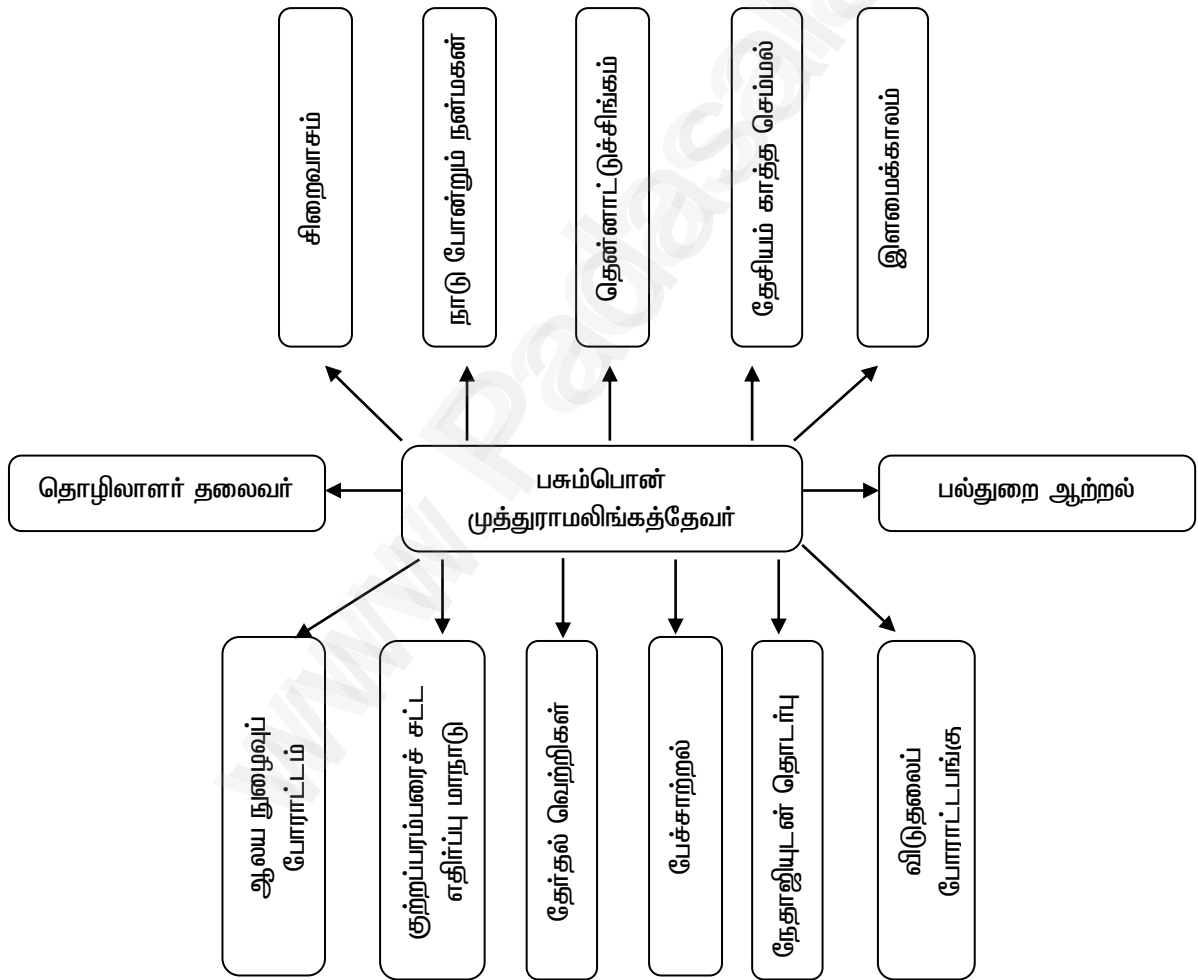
சிறைவாசம்

நாடு போற்றும் நன்மகன்

தென்னாட்டுச்சிங்கம்

தேசியம் காத்த செம்மல்

இளமைக்காலம்

தொழிலாளர் தலைவர்

பசும்பொன் முத்துராமலிங்கத்தேவர்

பல்துறை ஆற்றல்

ஆலய நுழைவுப் போராட்டம்

குற்றப்பரம்பரைச் சட்ட எதிர்ப்பு மாநாடு

தேர்தல் வெற்றிகள்

பேச்சாற்றல்

நேதாஜியுடன் தொடர்பு

விடுதலைப் போராட்டபங்கு

www.Padasalai